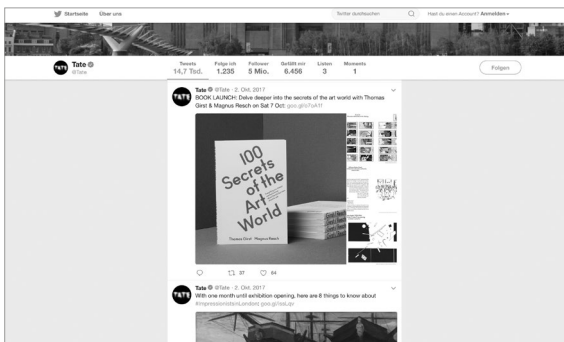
Startseite Über uns

Twitter durchsuchen

Hast du einen Account? Anmelden

Tate
@Tate

Tweets 14,7 Tsd.
Folge ich 1.235
Follower 5 Mio.
Gefällt mir 6.456
Listen 3
Moments 1

Folgen

Tate @Tate · 2. Okt. 2017
BOOK LAUNCH: Delve deeper into the secrets of the art world with Thomas Girst & Magnus Resch on Sat 7 Oct goo.gl/s7oA1f

100 Secrets of the Art World

Thomas Girst Magnus Resch

37 64

Tate @Tate · 2. Okt. 2017
With one month until exhibition opening, here are 8 things to know about #ImpressionistsinLondon! goo.gl/rasLqv